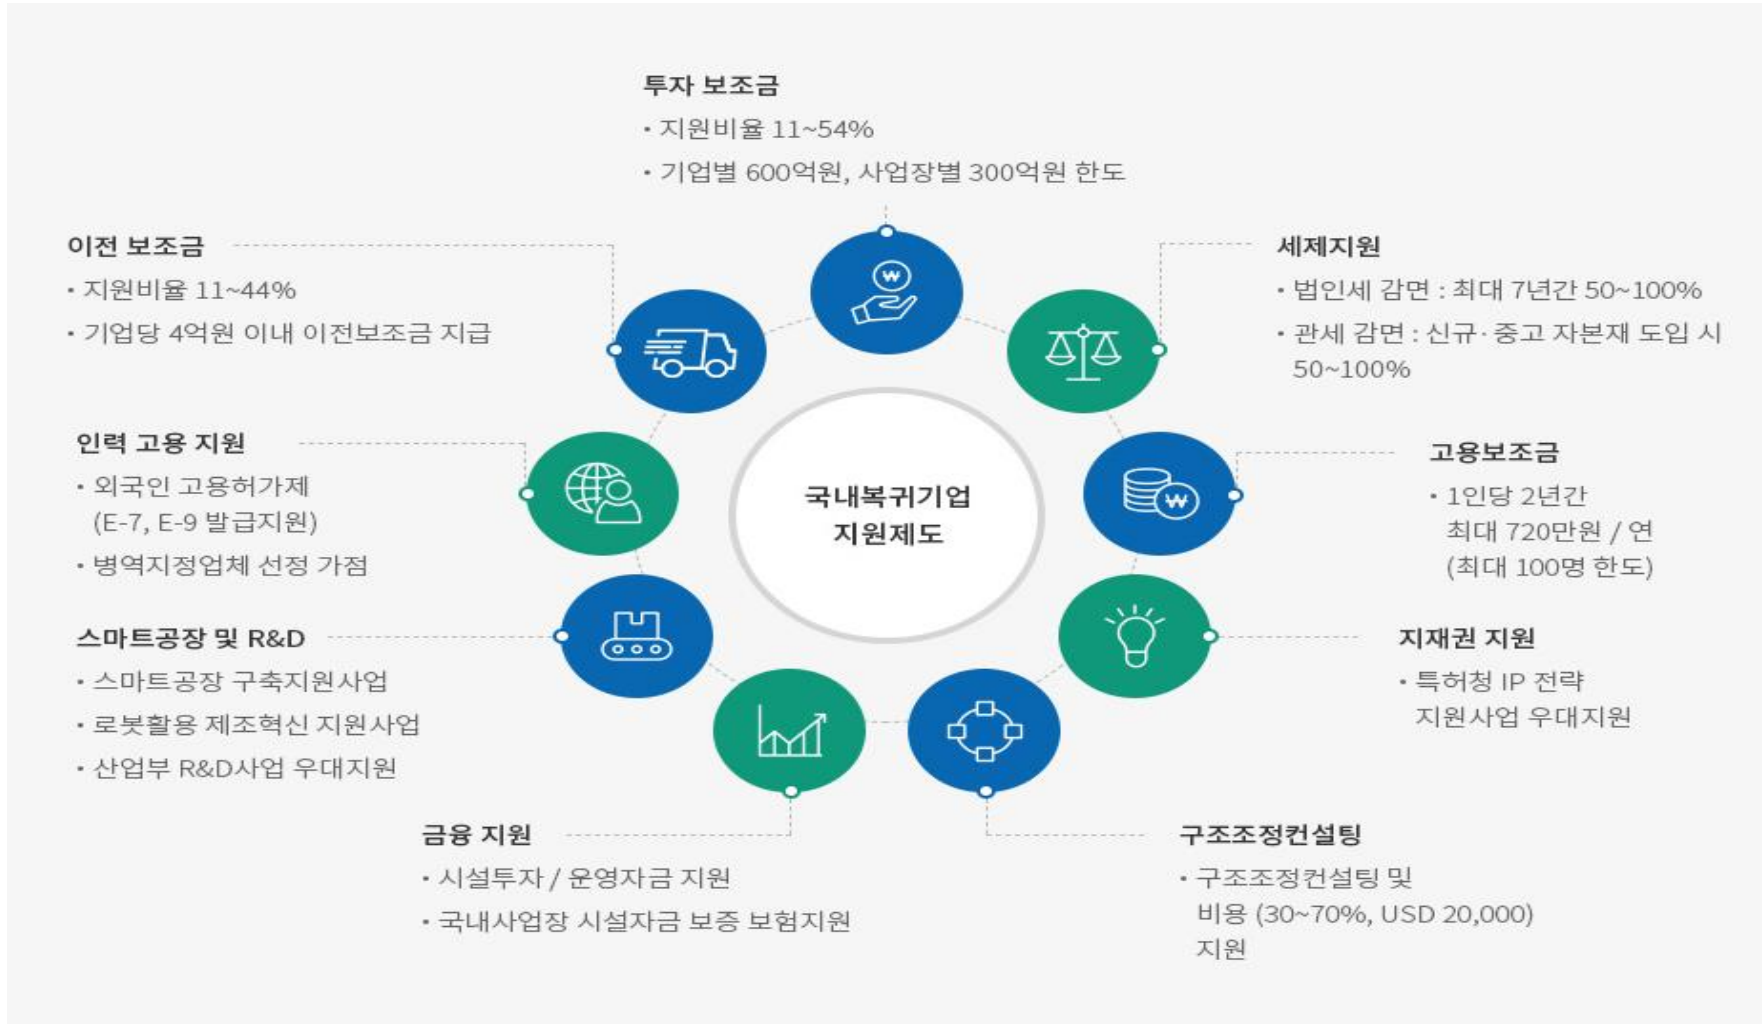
투자 보조금

• 지원비율 11~54%

• 기업별 600억원, 사업장별 300억원 한도

이전 보조금

• 지원비율 11~44%

• 기업당 4억원 이내 이전보조금 지급

세제지원

• 법인세 감면 : 최대 7년간 50~100%

• 관세 감면 : 신규·중고 자본재 도입 시 50~100%

인력 고용 지원

• 외국인 고용허가제 (E-7, E-9 발급지원)

• 병역지정업체 선정 가점

국내복귀기업 지원제도

고용보조금

• 1인당 2년간 최대 720만원 / 연 (최대 100명 한도)

스마트공장 및 R&D

• 스마트공장 구축지원사업

• 로봇활용 제조혁신 지원사업

• 산업부 R&D사업 우대지원

지재권 지원

• 특허청 IP 전략 지원사업 우대지원

금융 지원

• 시설투자 / 운영자금 지원

• 국내사업장 시설자금 보증 보험지원

구조조정컨설팅

• 구조조정컨설팅 및 비용 (30~70%, USD 20,000) 지원